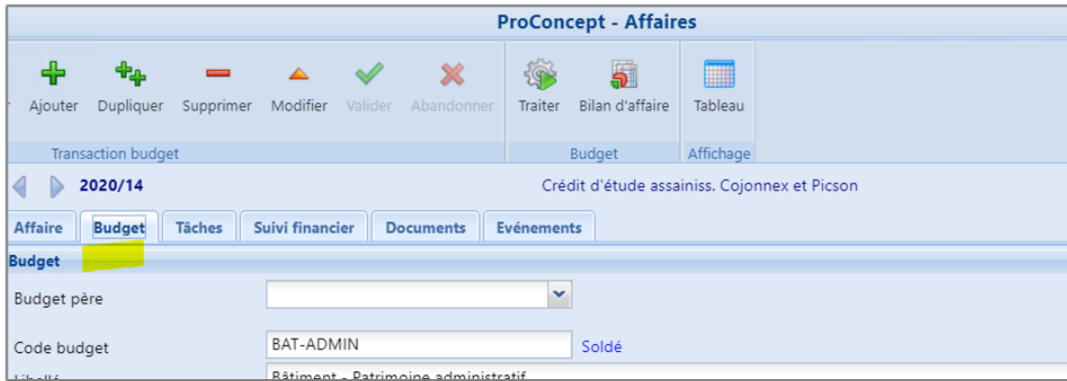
ProConcept - Affaires

Ajouter Dupliquer Supprimer Modifier Valider Abandonner
Transaction budget

Traiter Bilan d'affaire
Budget

Tableau
Affichage

2020/14 Crédit d'étude assainiss. Cojonnex et Picson

Affaire Budget Tâches Suivi financier Documents Evénements

Budget

Budget père

Code budget BAT-ADMIN Soldé

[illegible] Bâtiment - Patrimoine administratif